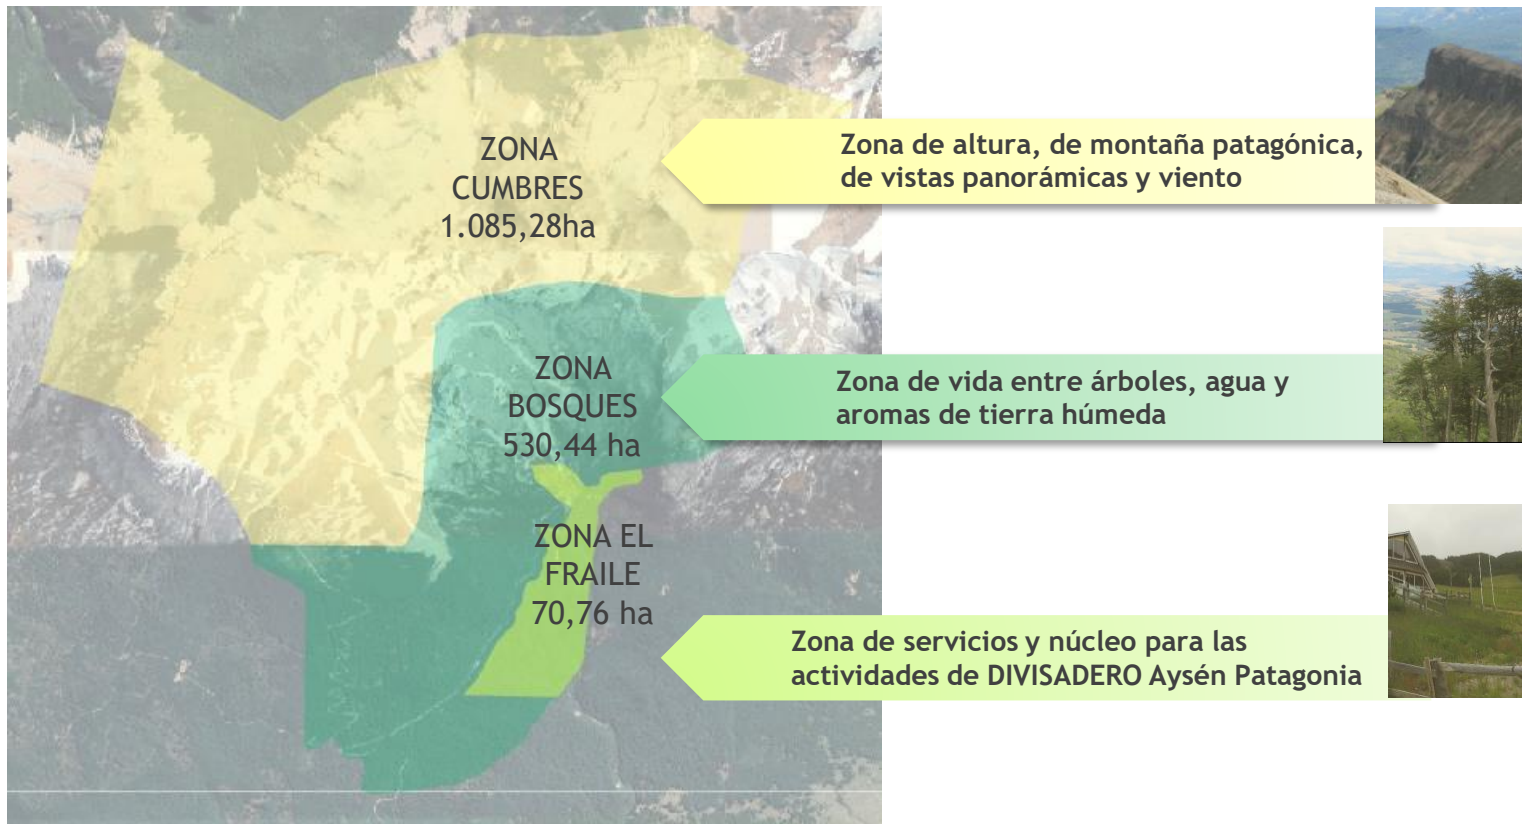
ZONA CUMBRES 1.085,28ha

Zona de altura, de montaña patagónica, de vistas panorámicas y viento

ZONA BOSQUES 530,44 ha

Zona de vida entre árboles, agua y aromas de tierra húmeda

ZONA EL FRAILE 70,76 ha

Zona de servicios y núcleo para las actividades de DIVISADERO Aysén Patagonia